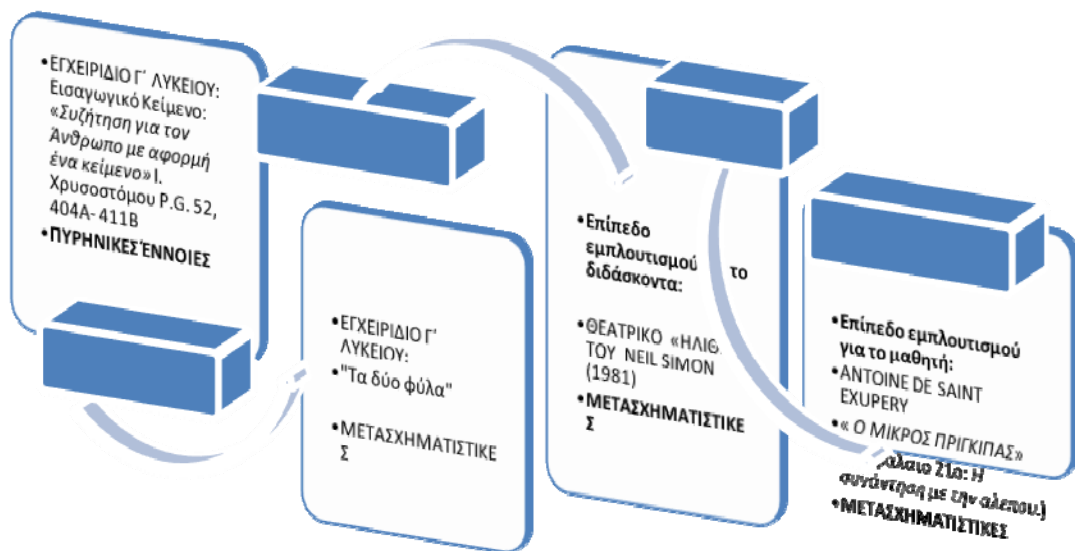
•ΕΓΧΕΙΡΙΔΙΟ Γ΄ ΛΥΚΕΙΟΥ: Εισαγωγικό Κείμενο: «Συζήτηση για τον Άνθρωπο με αφορμή ένα κείμενο» Ι. Χρυσοστόμου P.G. 52, 404A- 411B

•ΠΥΡΗΝΙΚΕΣ ΈΝΝΟΙΕΣ

•ΕΓΧΕΙΡΙΔΙΟ Γ΄ ΛΥΚΕΙΟΥ: "Τα δύο φύλα"

•ΜΕΤΑΣΧΗΜΑΤΙΣΤΙΚΕΣ

•Επίπεδο εμπλουτισμού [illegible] το διδάσκοντα:

•ΘΕΑΤΡΙΚΟ «ΗΛΙΘ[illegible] ΤΟΥ NEIL SIMON (1981)

•ΜΕΤΑΣΧΗΜΑΤΙΣΤΙΚΕΣ

•Επίπεδο εμπλουτισμού για το μαθητή:

•ANTOINE DE SAINT EXUPERY

•« Ο ΜΙΚΡΟΣ ΠΡΙΓΚΙΠΑΣ» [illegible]άλαιο 21ο: Η συνάντηση με την αλεπού.)

•ΜΕΤΑΣΧΗΜΑΤΙΣΤΙΚΕΣ